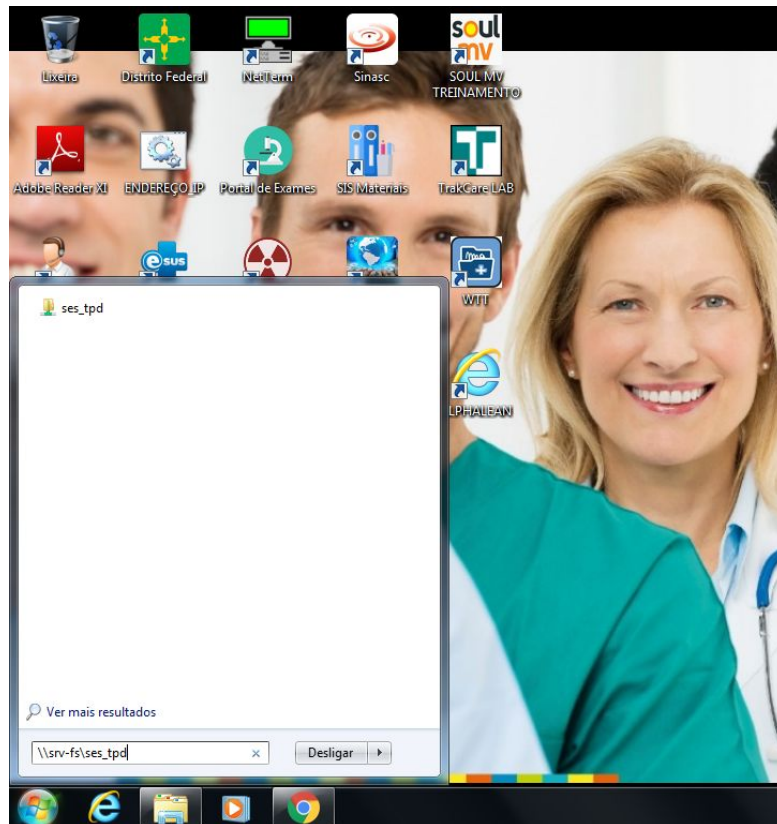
Lixeira
Distrito Federal
NetTerm
Sinasc
soul mv
SOUL MV TREINAMENTO
Adobe Reader XI
ENDEREÇO IP
Portal de Exames
SIS Materiais
TrakCare LAB
esus
WTT
LPHALEAN
ses_tpd
Ver mais resultados
\\srv-fs\ses_tpd
×
Desligar